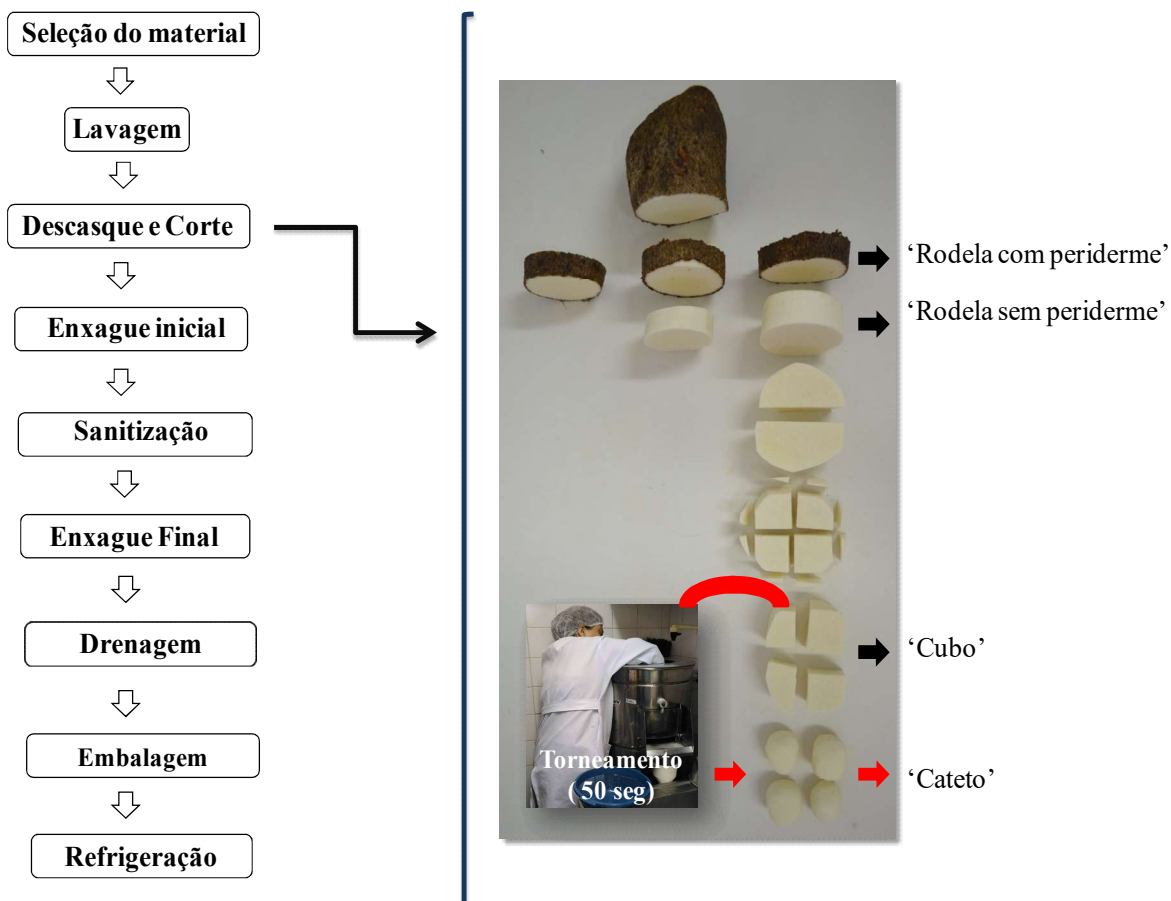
Seleção do material

Lavagem

Descasque e Corte

Enxague inicial

Sanitização

Enxague Final

Drenagem

Embalagem

Refrigeração

‘Rodela com periderme’

‘Rodela sem periderme’

‘Cubo’

Torneamento (50 seg)

‘Cateto’